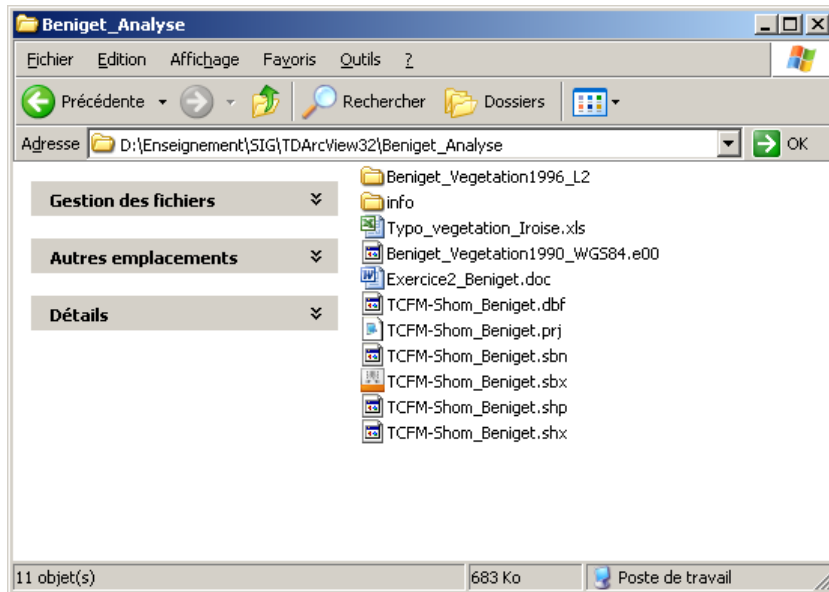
Beniget_Analyse

Fichier Edition Affichage Favoris Outils ?

Précédente Rechercher Dossiers

Adresse D:\Enseignement\SIG\TDArcView32\Beniget_Analyse OK

Gestion des fichiers

Autres emplacements

Détails

Beniget_Vegetation1996_L2
info
Typo_vegetation_Iroise.xls
Beniget_Vegetation1990_WGS84.e00
Exercice2_Beniget.doc
TCFM-Shom_Beniget.dbf
TCFM-Shom_Beniget.prj
TCFM-Shom_Beniget.sbn
TCFM-Shom_Beniget.sbx
TCFM-Shom_Beniget.shp
TCFM-Shom_Beniget.shx

11 objet(s) 683 Ko Poste de travail